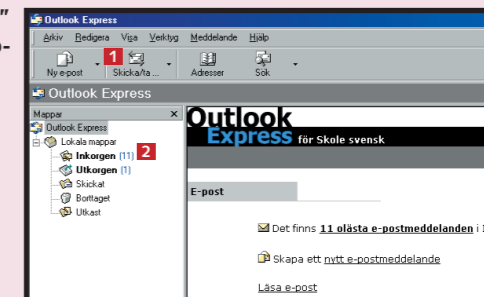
"
-

Outlook Express
Arkiv Redigera Visa Verktyg Meddelande Hjälp
Ny e-post 1 Skicka/ta ... Adresser Sök
Outlook Express
Mappar ×
Outlook Express
Lokala mappar
Inkorgen (11) 2
Utkorgen (1)
Skickat
Borttaget
Utkast
Outlook Express för Skole svensk
E-post
Det finns 11 olästa e-postmeddelanden i I
Skapa ett nytt e-postmeddelande
Läsa e-post